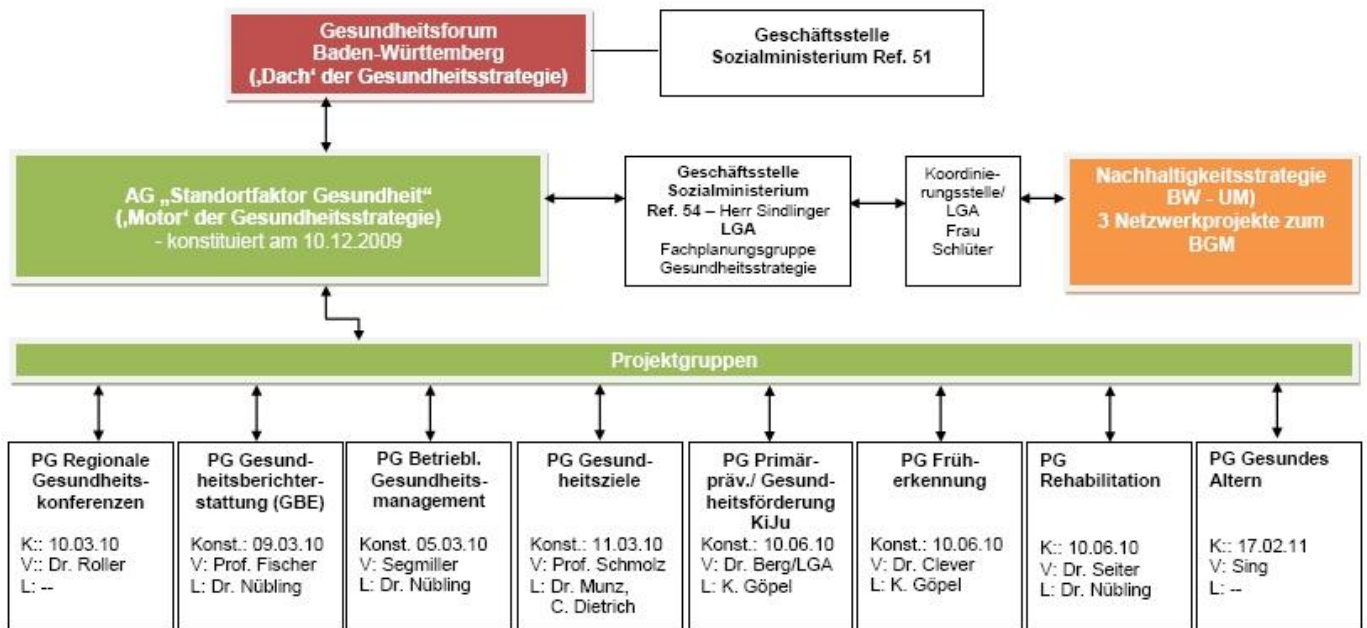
Gesundheitsforum Baden-Württemberg (‚Dach' der Gesundheitsstrategie)

Geschäftsstelle Sozialministerium Ref. 51

AG „Standortfaktor Gesundheit" (‚Motor' der Gesundheitsstrategie) - konstituiert am 10.12.2009

Geschäftsstelle Sozialministerium Ref. 54 – Herr Sindlinger LGA Fachplanungsgruppe Gesundheitsstrategie

Koordinierungsstelle/ LGA Frau Schlüter

Nachhaltigkeitsstrategie BW - UM) 3 Netzwerkprojekte zum BGM

Projektgruppen

PG Regionale Gesundheitskonferenzen
K:: 10.03.10
V:: Dr. Roller
L: --

PG Gesundheitsberichterstattung (GBE)
Konst.: 09.03.10
V: Prof. Fischer
L: Dr. Nübling

PG Betriebl. Gesundheitsmanagement
Konst. 05.03.10
V: Segmiller
L: Dr. Nübling

PG Gesundheitsziele
Konst.: 11.03.10
V: Prof. Schmolz
L: Dr. Munz, C. Dietrich

PG Primärpräv./ Gesundheitsförderung KiJu
Konst.: 10.06.10
V: Dr. Berg/LGA
L: K. Göpel

PG Früherkennung
Konst.: 10.06.10
V: Dr. Clever
L: K. Göpel

PG Rehabilitation
K:: 10.06.10
V: Dr. Seiter
L: Dr. Nübling

PG Gesundes Altern
K:: 17.02.11
V: Sing
L: --